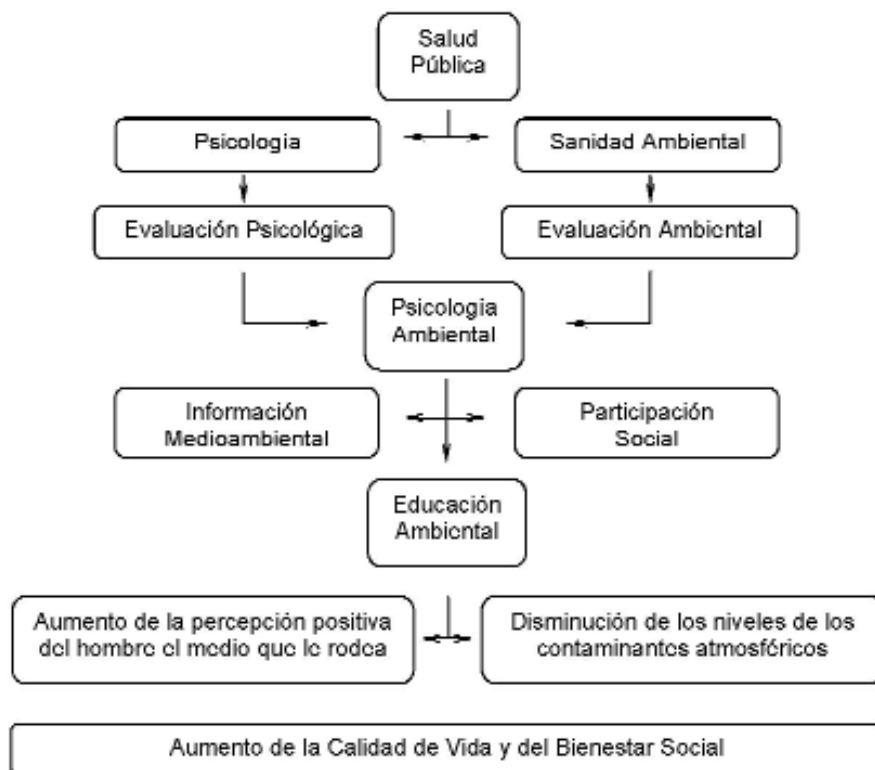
Salud Pública

Psicologia

Sanidad Ambiental

Evaluación Psicológica

Evaluación Ambiental

Psicologia Ambiental

Información Medioambiental

Participación Social

Educación Ambiental

Aumento de la percepción positiva del hombre el medio que le rodea

Disminución de los niveles de los contaminantes atmosféricos

Aumento de la Calidad de Vida y del Bienestar Social